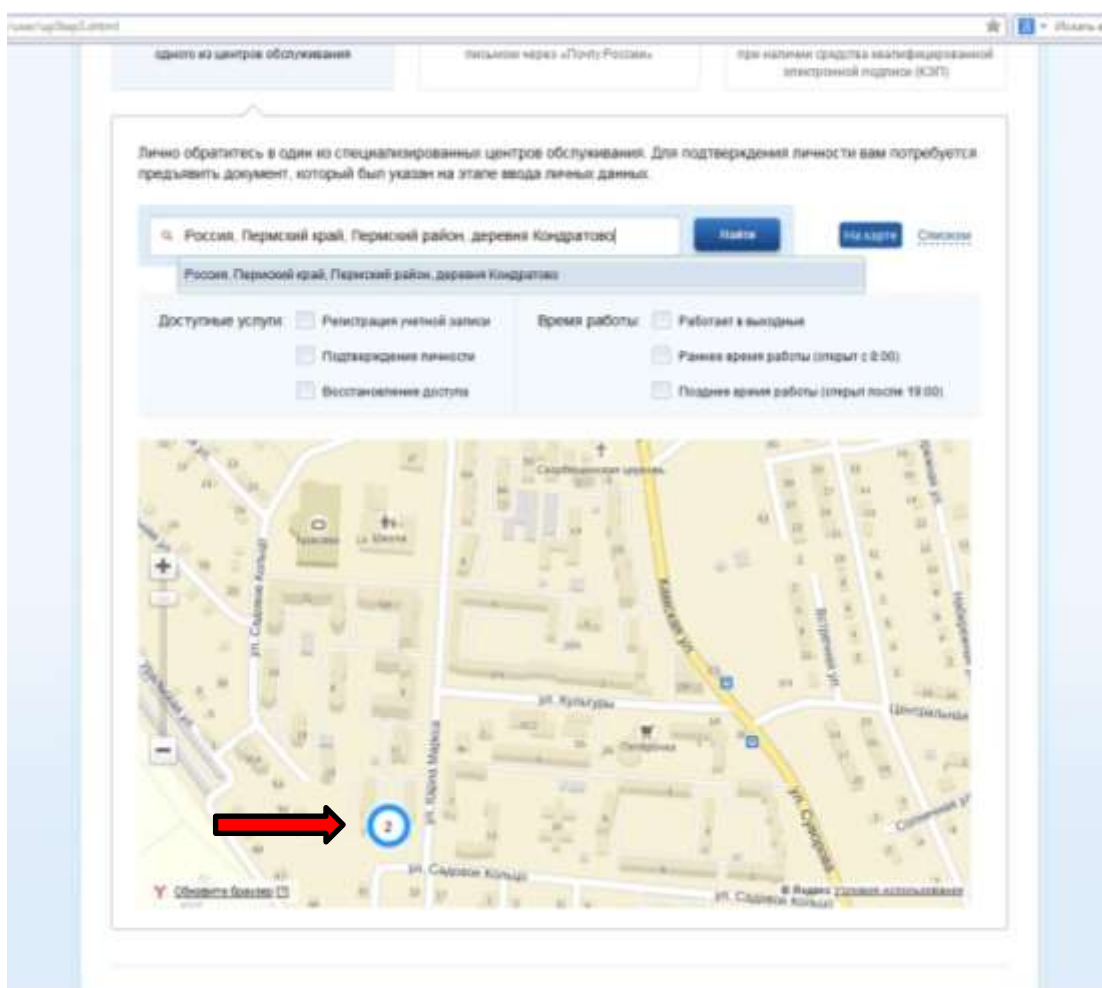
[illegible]

Искать в

одного из центров обслуживания

письмом через «Почту России»

при наличии средства квалифицированной электронной подписи (КЭП)

Лично обратитесь в один из специализированных центров обслуживания. Для подтверждения личности вам потребуется предъявить документ, который был указан на этапе ввода личных данных.

Россия, Пермский край, Пермский район, деревня Кондратово

Найти

На карте

Списком

Россия, Пермский край, Пермский район, деревня Кондратово

Доступные услуги:

Регистрация учетной записи

Подтверждение личности

Восстановление доступа

Время работы:

Работает в выходные

Раннее время работы (открыт с 8:00)

Позднее время работы (открыт после 19:00)

Серафимовская церковь

ул. Садовое Кольцо

ул. Культуры

Камская ул.

Встречная ул.

Центральная

ул. Карла Маркса

ул. Суворова

Пятёрочка

Солнечная ул.

ул. Садовое Кольцо

ул. Садовое Кольцо

2

Обновите браузер

© Яндекс Условия использования